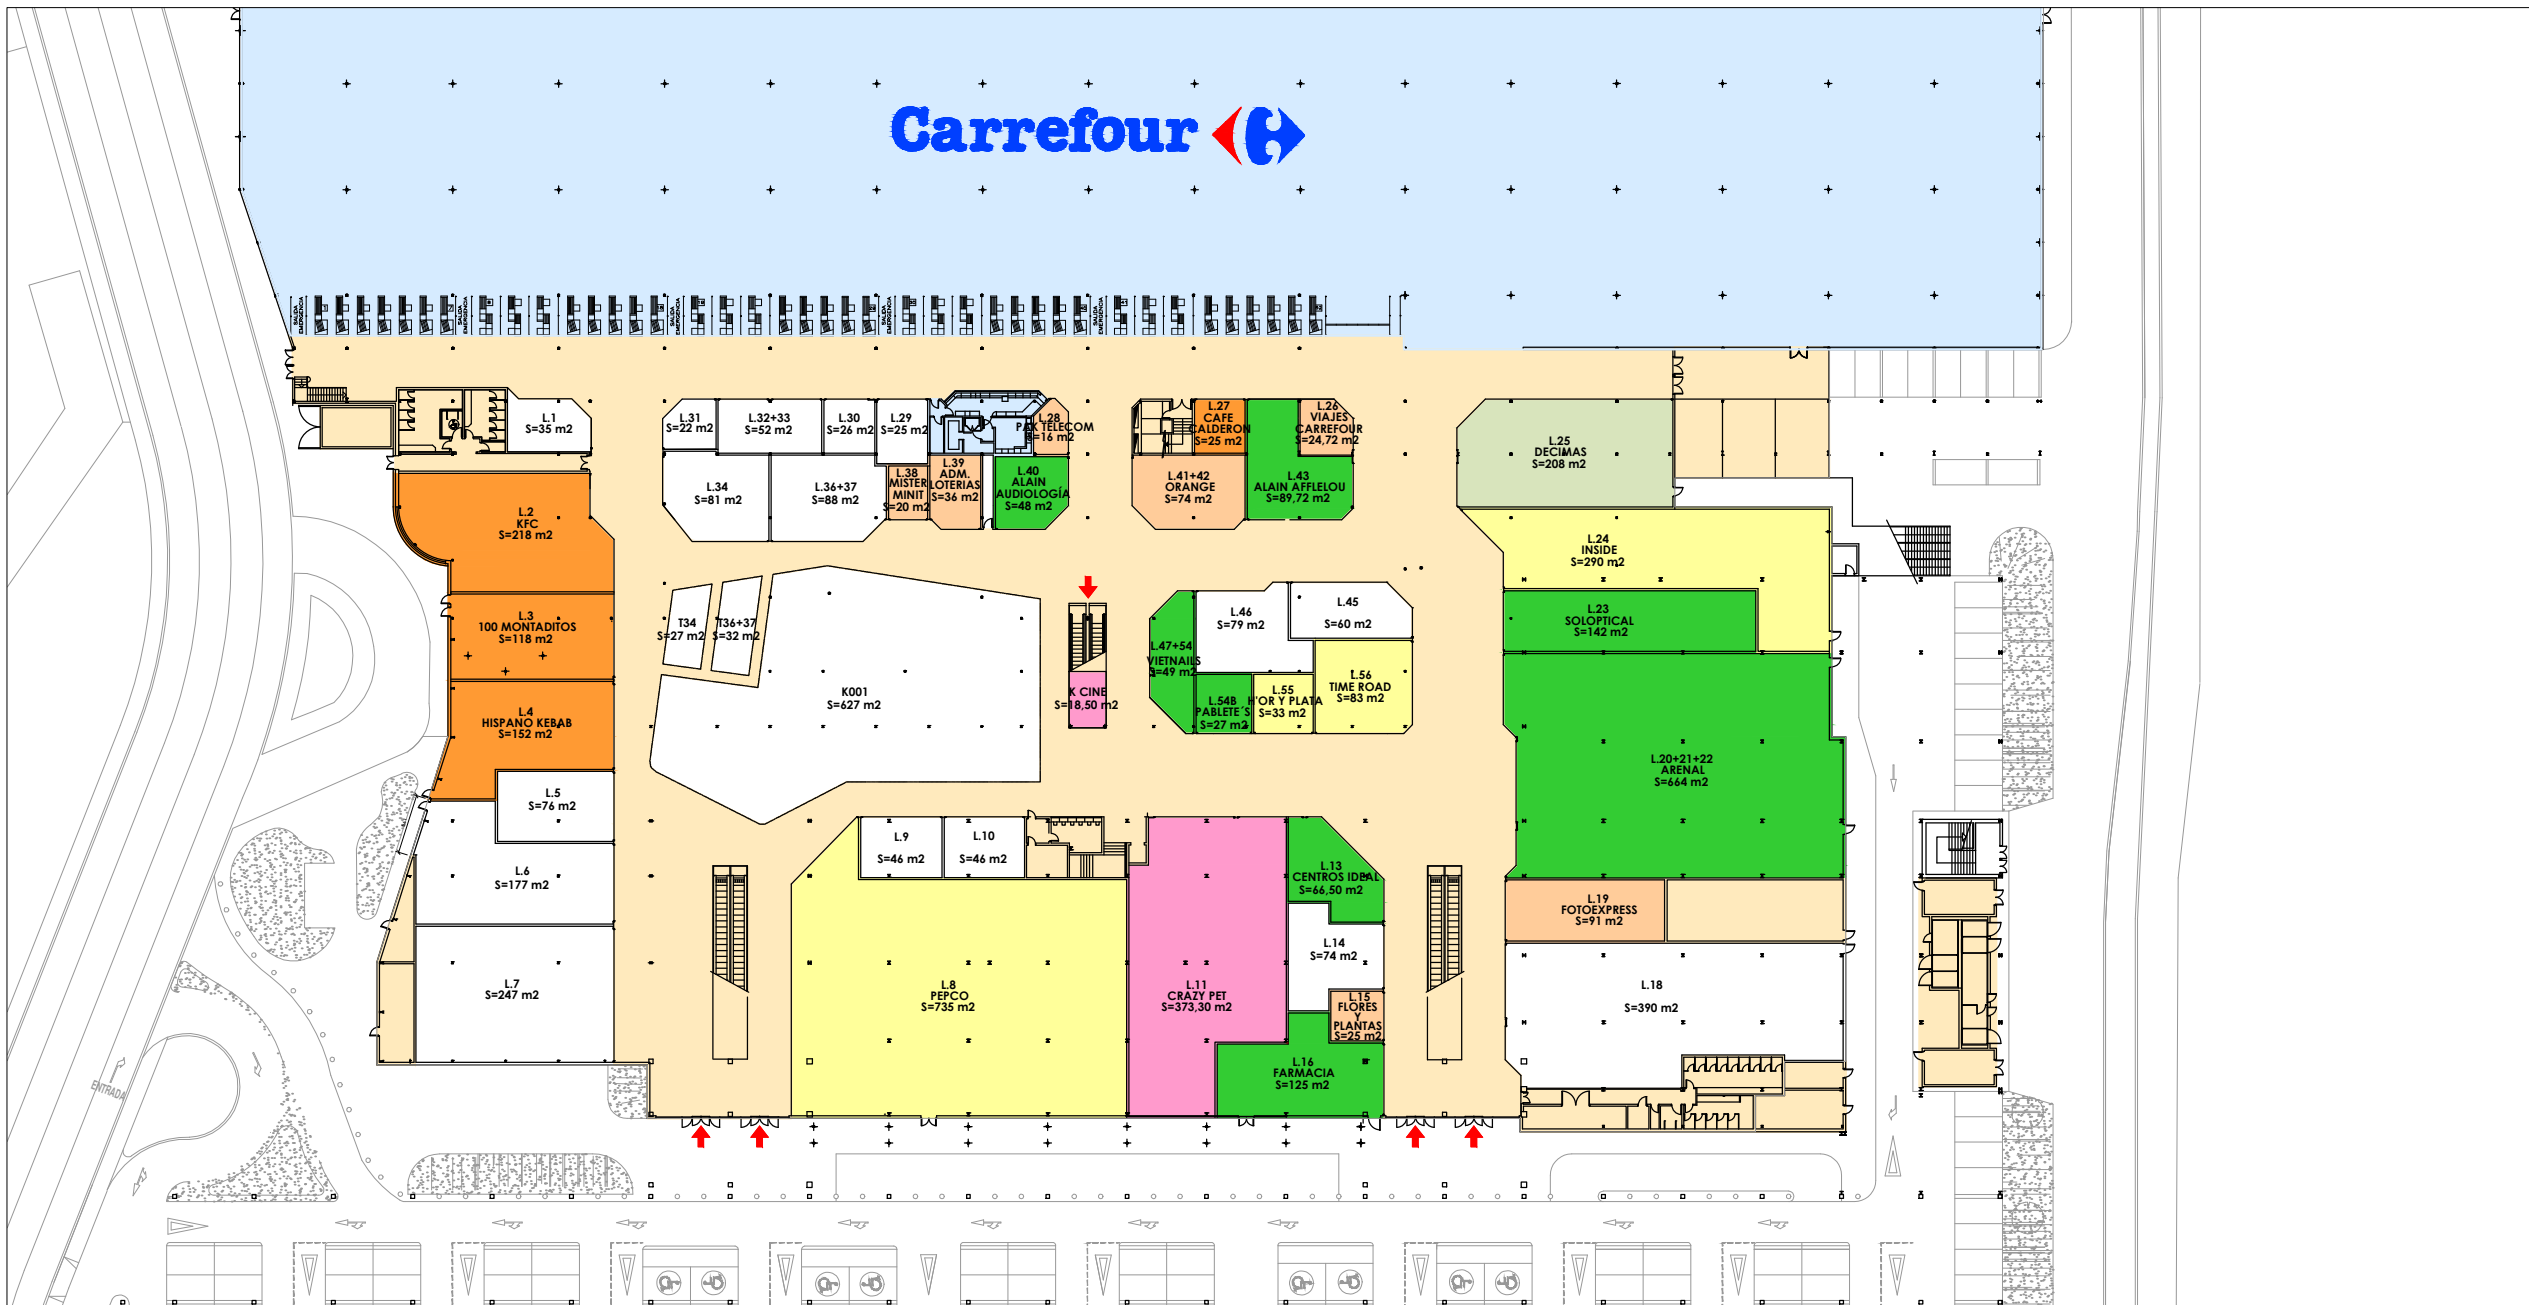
Carrefour

L.1
S=35 m2

L.31
S=22 m2

L.32+33
S=52 m2

L.30
S=26 m2

L.29
S=25 m2

L.28
PAK TELECOM
S=16 m2

L.27
CAFE
CALDERON
S=25 m2

L.26
VIAJES
CARREFOUR
S=24,72 m2

L.25
DECIMAS
S=208 m2

L.34
S=81 m2

L.36+37
S=88 m2

L.38
MISTER
MINIT
S=20 m2

L.39
ADM.
LOTERIAS
S=36 m2

L.40
ALAIN
AUDIOLOGÍA
S=48 m2

L.41+42
ORANGE
S=74 m2

L.43
ALAIN AFFLELOU
S=89,72 m2

L.2
KFC
S=218 m2

L.24
INSIDE
S=290 m2

T34
S=27 m2

T36+37
S=32 m2

K001
S=627 m2

L.46
S=79 m2

L.45
S=60 m2

L.23
SOLOPTICAL
S=142 m2

L.3
100 MONTADITOS
S=118 m2

L.47+54
VIETNAILS
S=49 m2

K CINE
S=18,50 m2

L.54B
PABLETE´S
S=27 m2

L.55
L'OR Y PLATA
S=33 m2

L.56
TIME ROAD
S=83 m2

L.4
HISPANO KEBAB
S=152 m2

L.20+21+22
ARENAL
S=664 m2

L.5
S=76 m2

L.9
S=46 m2

L.10
S=46 m2

L.13
CENTROS IDEAL
S=66,50 m2

L.6
S=177 m2

L.19
FOTOEXPRESS
S=91 m2

L.14
S=74 m2

L.7
S=247 m2

L.8
PEPCO
S=735 m2

L.11
CRAZY PET
S=373,30 m2

L.15
FLORES
Y
PLANTAS
S=25 m2

L.18
S=390 m2

L.16
FARMACIA
S=125 m2

ENTRADA